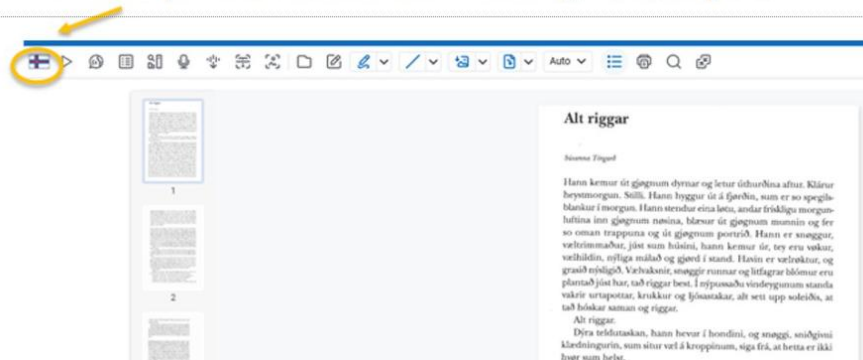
Auto

1

2

Alt riggar

Súsanna Tingsæl

Hann kemur út gjøgnum dyrnar og letur úthurðina aftur. Klárur heystmorgun. Stilli. Hann hyggur út á fjørðin, sum er so spegilsblankur í morgun. Hann stendur eina løtu, andar friskligu morgunluftina inn gjøgnum nøsina, blæsur út gjøgnum munnin og fer so oman trappuna og út gjøgnum portrið. Hann er snøggur, vælrímmaður, júst sum húsini, hann kemur úr, tey eru vøkur, vælhildin, nýliga málað og gjørd í stand. Havin er vælrøktur, og grasið nýsligið. Vælvaksnir, snøggir runnar og litfagrar blómur eru plantað júst har, tað riggar best. Í nýpussaðu vindeygunum standa vakrir urtapottar, krukkur og ljósastakar, alt sett upp soleiðis, at tað hóskar saman og riggar.

Alt riggar.

Dýra teldutaskan, hann hevur í hondini, og snøggi, sniðgivni klædningurin, sum situr væl á kroppinum, siga frá, at hetta er ikki hvør sum helst.